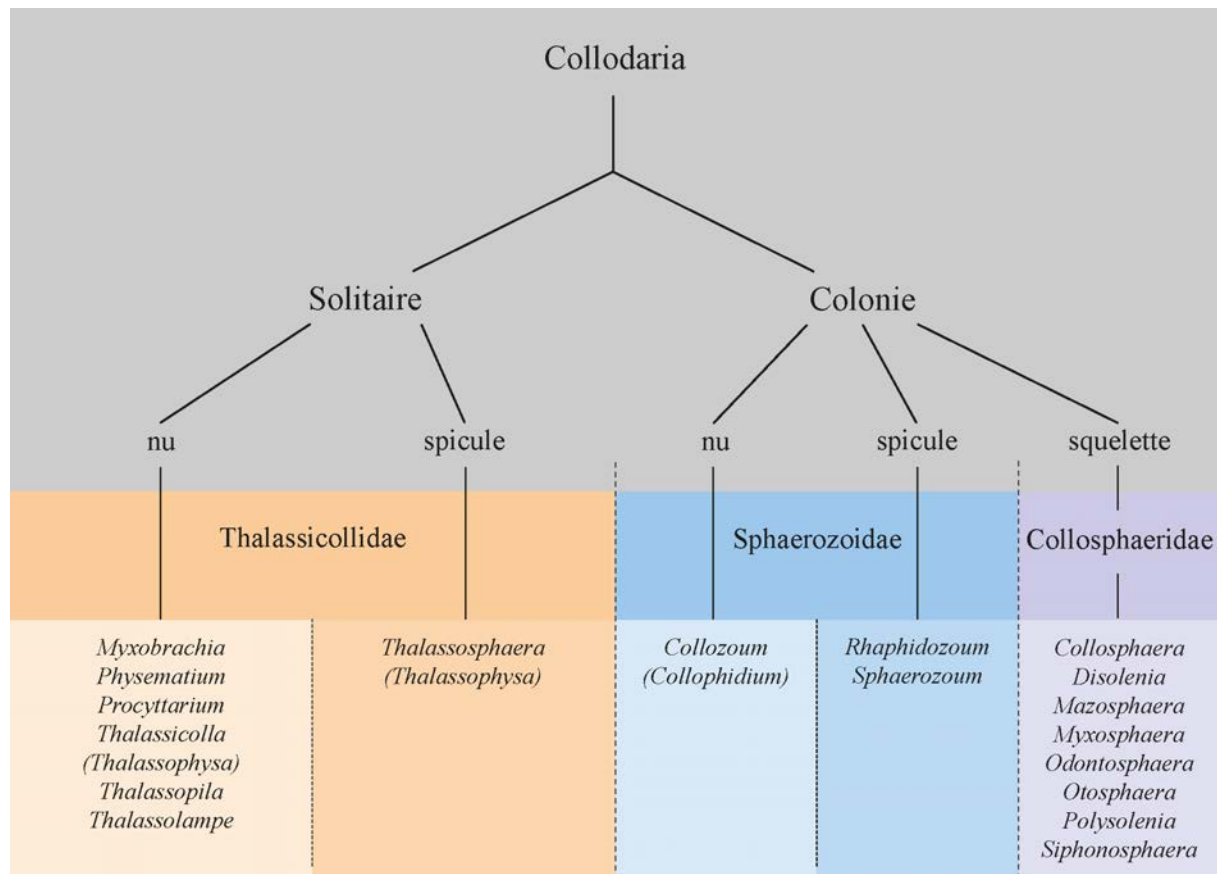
Collodaria

Solitaire

Colonie

nu

spicule

nu

spicule

squelette

Thalassicollidae

Sphaerozoidae

Collosphaeridae

*Myxobrachia*
*Physematium*
*Procyttarium*
*Thalassicolla*
*(Thalassophysa)*
*Thalassopila*
*Thalassolampe*

*Thalassosphaera*
*(Thalassophysa)*

*Collozoum*
*(Collophidium)*

*Rhaphidozoum*
*Sphaerozoum*

*Collosphaera*
*Disolenia*
*Mazosphaera*
*Myxosphaera*
*Odontosphaera*
*Otosphaera*
*Polysolenia*
*Siphonosphaera*